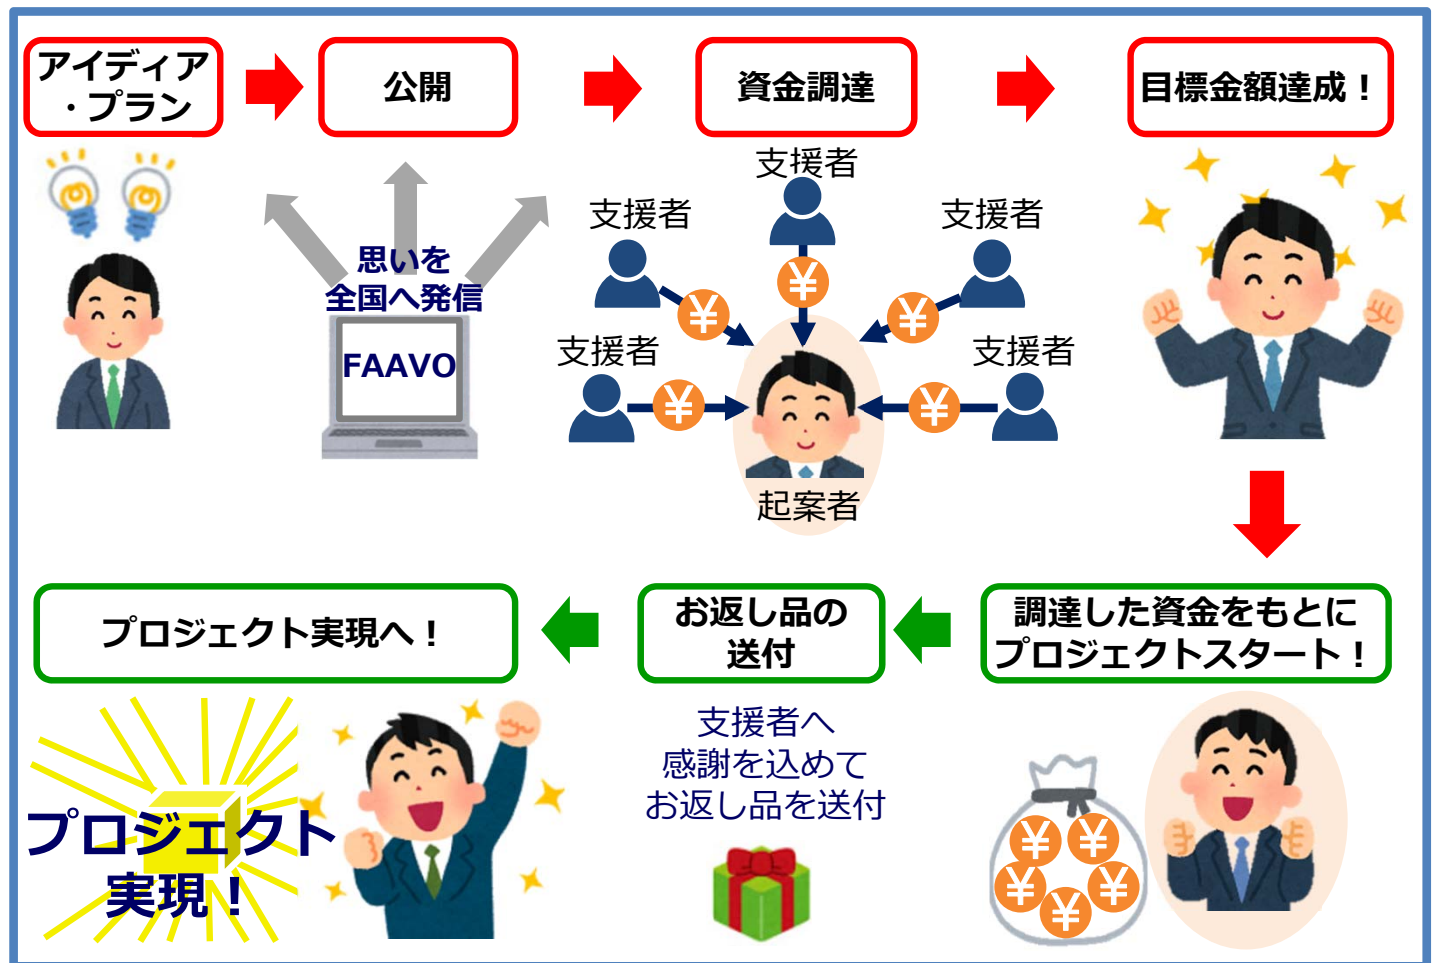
アイディア・プラン

公開

資金調達

目標金額達成！

思いを全国へ発信

FAAVO

支援者

支援者

支援者

支援者

支援者

¥

¥

¥

¥

¥

起案者

調達した資金をもとにプロジェクトスタート！

お返し品の送付

プロジェクト実現へ！

支援者へ感謝を込めてお返し品を送付

プロジェクト実現！

¥

¥

¥

¥

¥